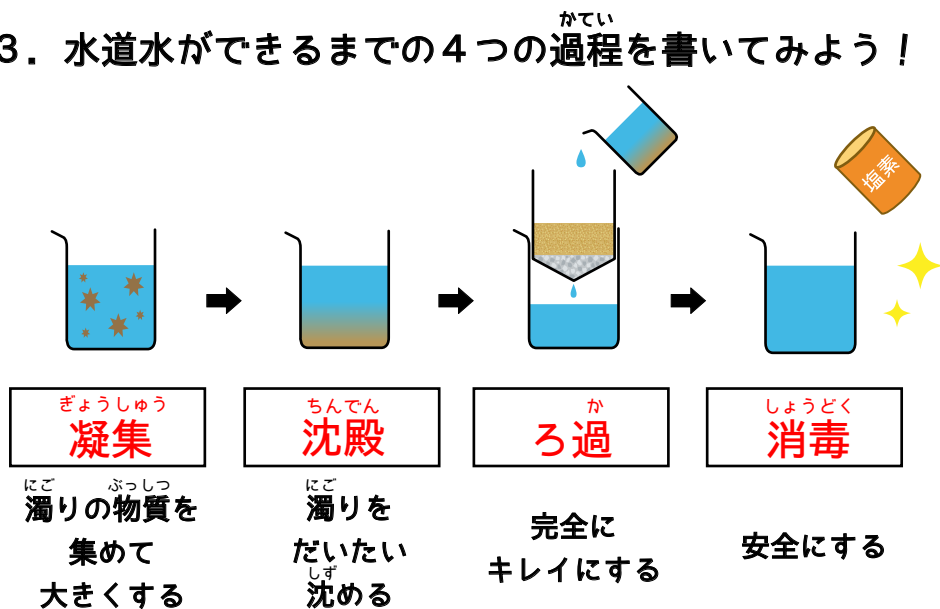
３．水道水ができるまでの４つの過程（かてい）を書いてみよう！

塩素

凝集（ぎょうしゅう）

濁（にご）りの物質（ぶっしつ）を集めて大きくする

沈殿（ちんでん）

濁（にご）りをだいたい沈（しず）める

ろ過（か）

完全にキレイにする

消毒（しょうどく）

安全にする